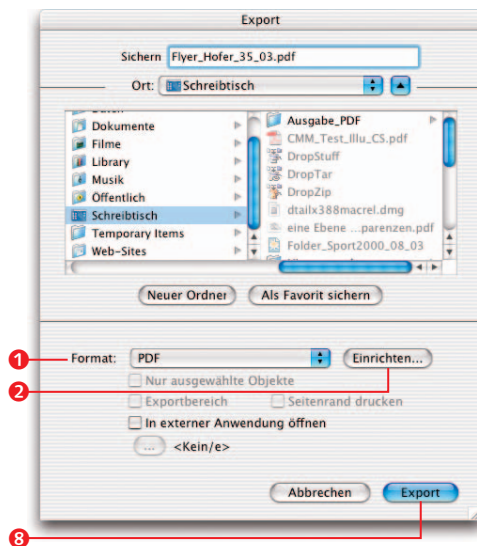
Export

Sichern Flyer_Hofer_35_03.pdf

Ort: Schreibtisch

Dokumente
Filme
Library
Musik
Öffentlich
Schreibtisch
Temporary Items
Web-Sites

Ausgabe_PDF
CMM_Test_Illu_CS.pdf
DropStuff
DropTar
DropZip
dtailx388macrel.dmg
eine Ebene ...parenzen.pdf
Folder_Sport2000_08_03

Neuer Ordner
Als Favorit sichern

1
Format: PDF
Einrichten...
2
Nur ausgewählte Objekte
Exportbereich
Seitenrand drucken
In externer Anwendung öffnen
... <Kein/e>

Abbrechen
Export
8